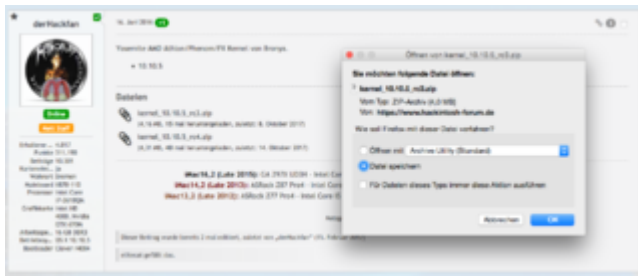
derHackfan

Online

16. Juni 2016 #1

Yosemite AMD Athlon/Phenom/FX Kernel von Bronya.

• 10.10.5

Dateien

kernel_10.10.5_m3.zip
(4,14 MB, 18 mal heruntergeladen, zuletzt: 9. Oktober 2017)

kernel_10.10.5_m4.zip
(4,31 MB, 48 mal heruntergeladen, zuletzt: 14. Oktober 2017)

iMac14,2 (Late 2013):
iMac14,2 (Late 2013):
iMac13,2 (Late 2012):

Öffnen von kernel_10.10.5_m3.zip

Sie möchten folgende Datei öffnen:

kernel_10.10.5_m3.zip

Vom Typ: ZIP-Archiv (4,0 MB)
Von: https://www.hackintosh-forum.de

Wie soll Firefox mit dieser Datei verfahren?

Öffnen mit Archive Utility (Standard)

Datei speichern

Für Dateien dieses Typs immer diese Aktion ausführen

Abbrechen OK

Dieser Beitrag wurde bereits 2 mal editiert, zuletzt von „derHackfan" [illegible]